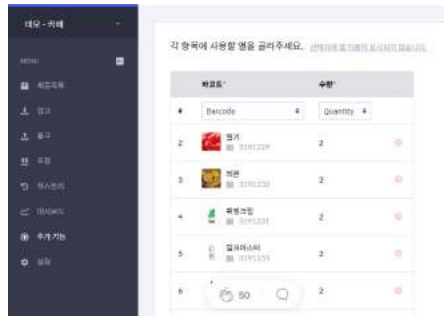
데모 - 카페

MENU

제품목록

입고

출고

조정

재고관리

대시보드

추가기능

설정

각 항목에 사용할 열을 골라주세요. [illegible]

| # | 바코드* | 수량* |
|---|---|---|
| # | Barcode | Quantity |
| 2 | 딸기 31191209 | 2 |
| 3 | 커피 31191232 | 2 |
| 4 | 휘핑크림 31191201 | 2 |
| 5 | 밀크파스타 31191355 | 2 |
| 6 | | 2 |

50